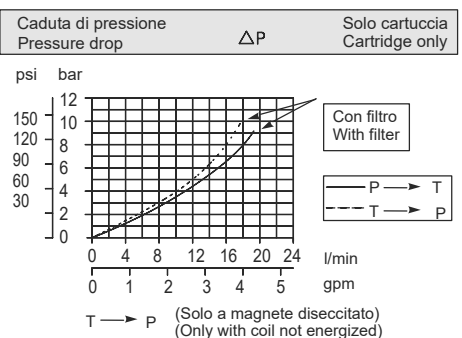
Caduta di pressione
Pressure drop

$\Delta P$

Solo cartuccia
Cartridge only

psi bar

150 120 90 60 30

12 10 8 6 4 2 0

Con filtro
With filter

P ⟶ T
T ⟶ P

0 4 8 12 16 20 24 l/min

0 1 2 3 4 5 gpm

T ⟶ P (Solo a magnete diseccitato)
(Only with coil not energized)